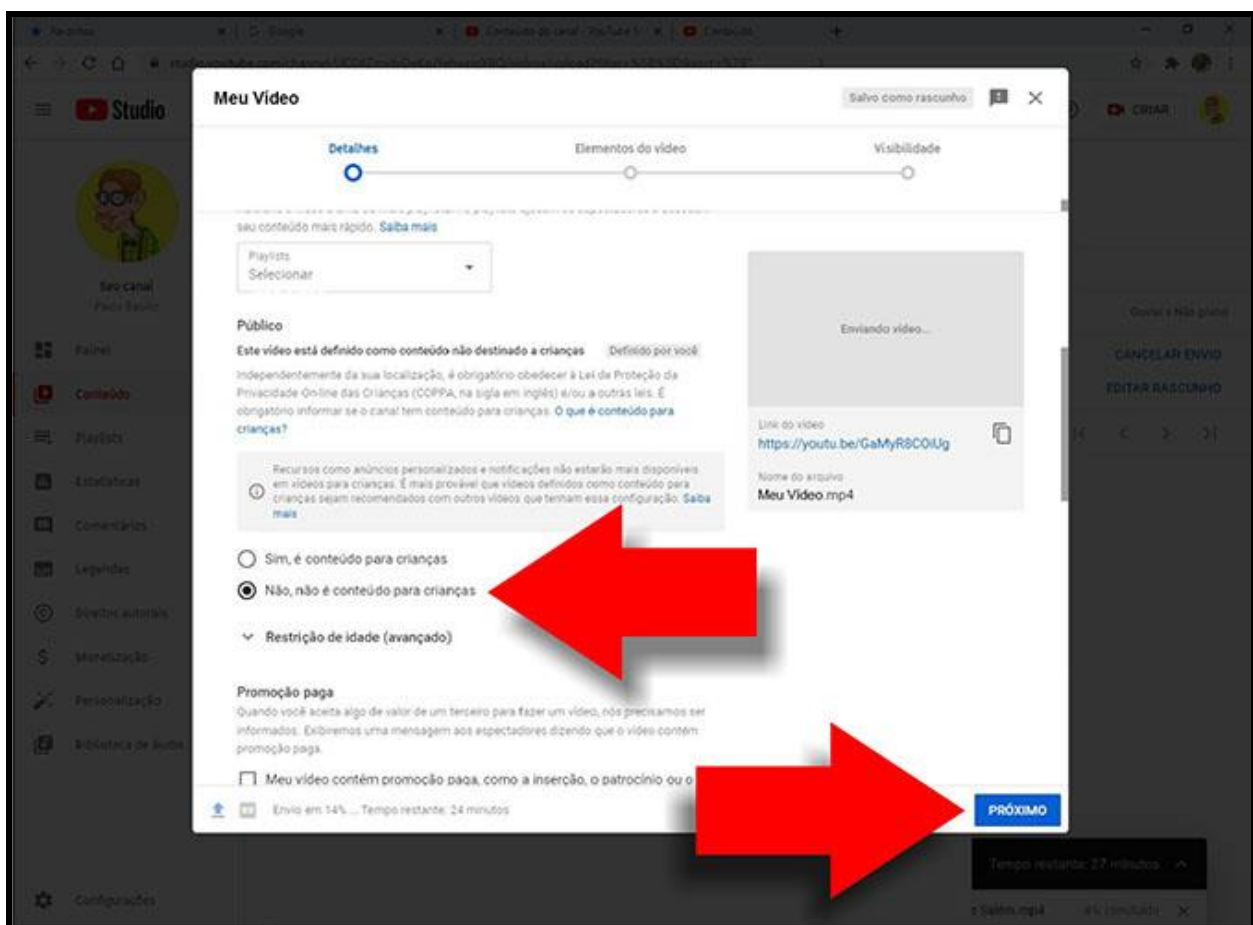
Studio

Meu Vídeo

Salvo como rascunho

Detalhes

Elementos do vídeo

Visibilidade

seu conteúdo mais rápido. Saiba mais

Playlists
Selecionar

Público

Este vídeo está definido como conteúdo não destinado a crianças

Definido por você

Independentemente da sua localização, é obrigatório obedecer à Lei de Proteção da Privacidade Online das Crianças (COPPA, na sigla em inglês) e/ou a outras leis. É obrigatório informar se o canal tem conteúdo para crianças. O que é conteúdo para crianças?

Recursos como anúncios personalizados e notificações não estarão mais disponíveis em vídeos para crianças. É mais provável que vídeos definidos como conteúdo para crianças sejam recomendados com outros vídeos que tenham essa configuração. Saiba mais

Sim, é conteúdo para crianças

Não, não é conteúdo para crianças

Restrição de idade (avançado)

Promoção paga

Quando você aceita algo de valor de um terceiro para fazer um vídeo, nós precisamos ser informados. Exibiremos uma mensagem aos espectadores dizendo que o vídeo contém promoção paga.

Meu vídeo contém promoção paga, como a inserção, o patrocínio ou o

Enviando vídeo...

Link do vídeo
https://youtu.be/GaMyR8COiUg

Nome do arquivo
Meu Video.mp4

Envio em 14% ... Tempo restante: 24 minutos

PRÓXIMO

Seu canal

Painel

Conteúdo

Playlists

Estatísticas

Comentários

Legendas

Direitos autorais

Monetização

Personalização

Biblioteca de áudio

Configurações

CRIAR

CANCELAR ENVIO

EDITAR RASCUNHO

Tempo restante: 27 minutos

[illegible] Salon.mp4

4% concluído